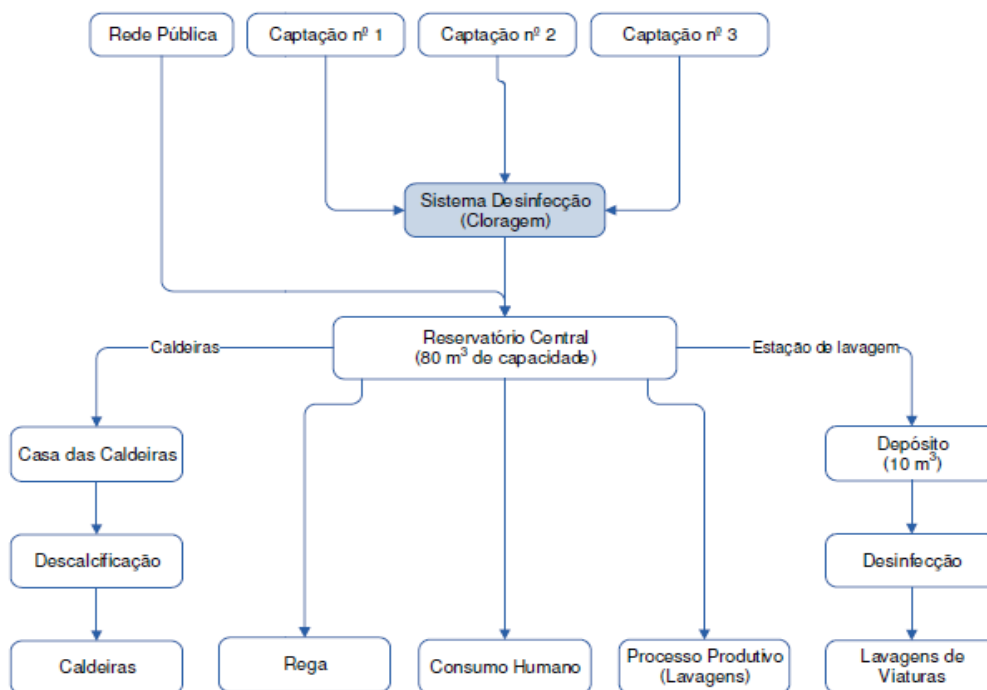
Rede Pública
Captação nº 1
Captação nº 2
Captação nº 3

Sistema Desinfecção (Cloragem)

Caldeiras
Reservatório Central (80 m$^3$ de capacidade)
Estação de lavagem

Casa das Caldeiras
Descalcificação
Caldeiras

Rega
Consumo Humano
Processo Produtivo (Lavagens)

Depósito (10 m$^3$)
Desinfecção
Lavagens de Viaturas